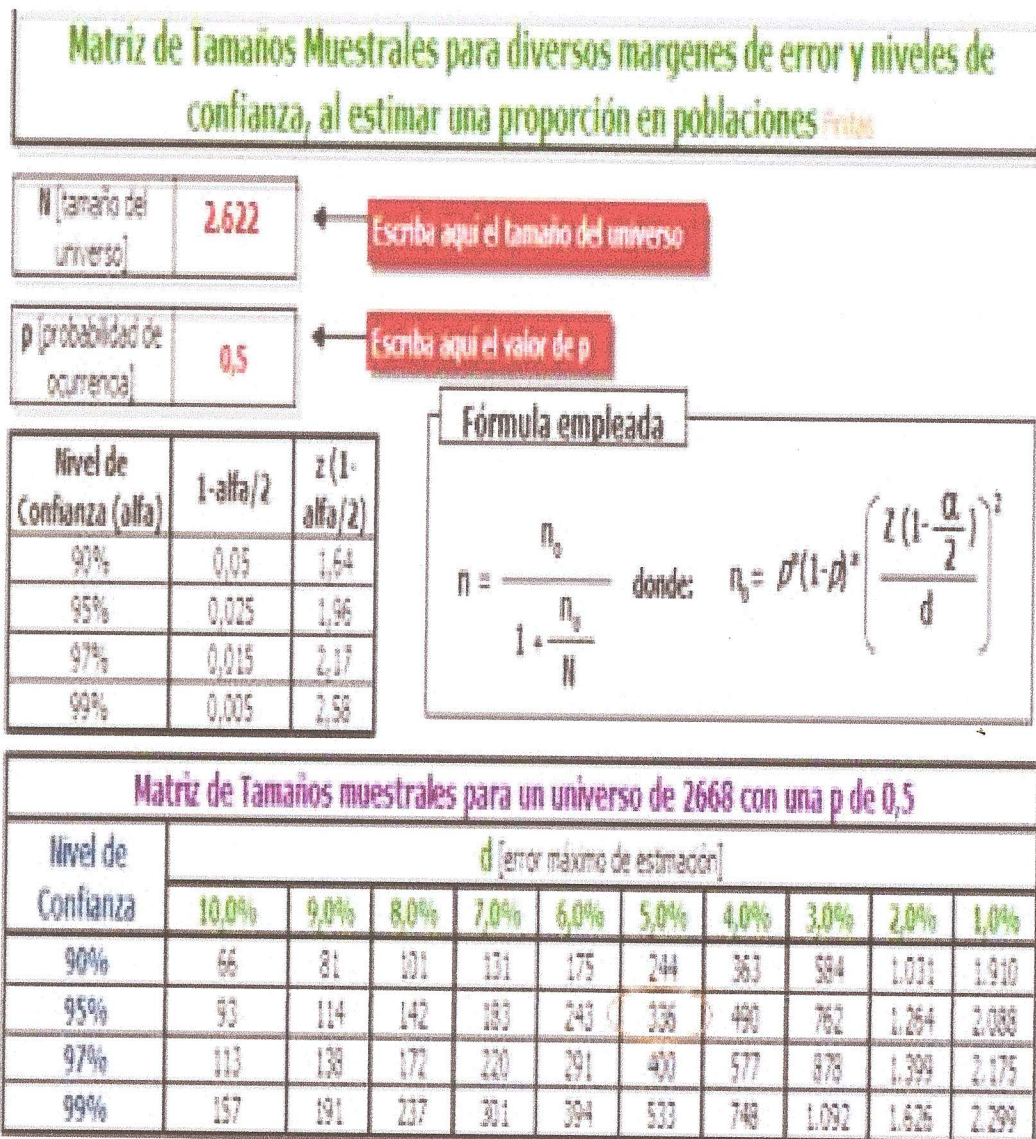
Matriz de Tamaños Muestrales para diversos margenes de error y niveles de confianza, al estimar una proporción en poblaciones Finitas

| N [tamaño del universo] | 2.622 |
|---|---|

Escriba aquí el tamaño del universo

| p [probabilidad de ocurrencia] | 0,5 |
|---|---|

Escriba aquí el valor de p

| Nivel de Confianza (alfa) | 1-alfa/2 | z (1-alfa/2) |
|---|---|---|
| 90% | 0,05 | 1,64 |
| 95% | 0,025 | 1,96 |
| 97% | 0,015 | 2,17 |
| 99% | 0,005 | 2,58 |

Fórmula empleada

$n = \frac{n_0}{1 + \frac{n_0}{N}}$ donde: $n_0 = p^*(1-p)^*\left(\frac{Z(1-\frac{\alpha}{2})}{d}\right)^2$

Matriz de Tamaños muestrales para un universo de 2668 con una p de 0,5

| Nivel de Confianza | d [error máximo de estimación] | | | | | | | | | |
|---|---|---|---|---|---|---|---|---|---|---|
| | 10,0% | 9,0% | 8,0% | 7,0% | 6,0% | 5,0% | 4,0% | 3,0% | 2,0% | 1,0% |
| 90% | 66 | 81 | 101 | 131 | 175 | 244 | 363 | 584 | 1.031 | 1.910 |
| 95% | 93 | 114 | 142 | 183 | 243 | 336 | 490 | 762 | 1.264 | 2.088 |
| 97% | 113 | 138 | 172 | 220 | 291 | 400 | 577 | 878 | 1.399 | 2.175 |
| 99% | 157 | 191 | 237 | 301 | 394 | 533 | 748 | 1.092 | 1.626 | 2.299 |